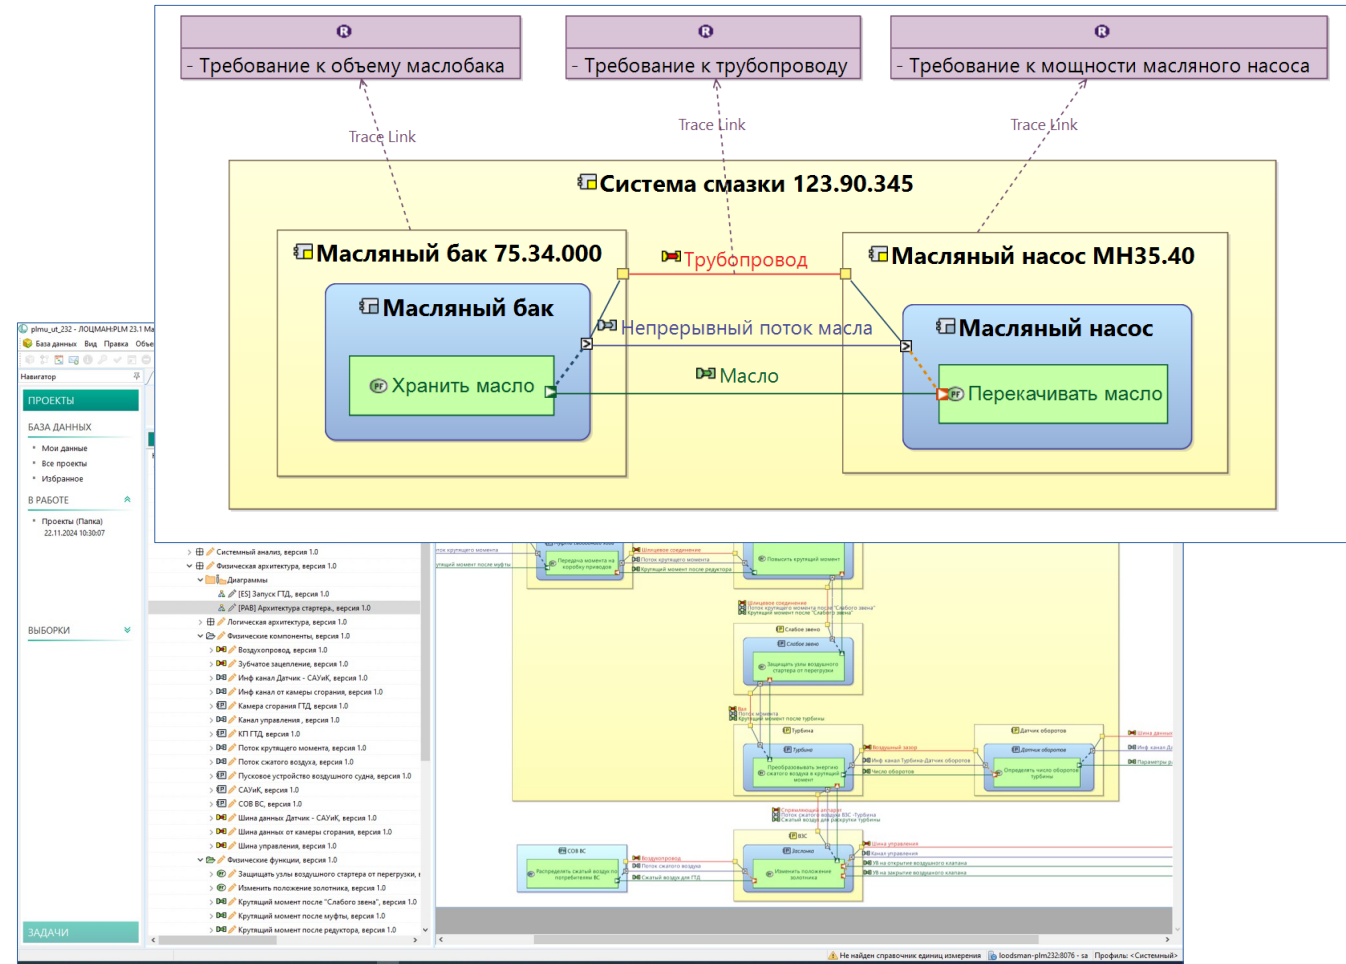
R
- Требование к объему маслобака

R
- Требование к трубопроводу

R
- Требование к мощности масляного насоса

Trace Link

Trace Link

Trace Link

Система смазки 123.90.345

Масляный бак 75.34.000

Трубопровод

Масляный насос МН35.40

Масляный бак

Непрерывный поток масла

Масляный насос

Хранить масло

Масло

Перекачивать масло

plmu_ut_232 - ЛОЦМАН:PLM 23.1 Ма

База данных Вид Правка Объе

Навигатор

ПРОЕКТЫ

БАЗА ДАННЫХ

Мои данные
Все проекты
Избранное

В РАБОТЕ

Проекты (Папка)
22.11.2024 10:30:07

ВЫБОРКИ

ЗАДАЧИ

Системный анализ, версия 1.0
Физическая архитектура, версия 1.0
Диаграммы
[ES] Запуск ГТД, версия 1.0
[PAB] Архитектура стартера, версия 1.0
Логическая архитектура, версия 1.0
Физические компоненты, версия 1.0
Воздухопровод, версия 1.0
Зубчатое зацепление, версия 1.0
Инф канал Датчик - САУиК, версия 1.0
Инф канал от камеры сгорания, версия 1.0
Камера сгорания ГТД, версия 1.0
Канал управления, версия 1.0
КП ГТД, версия 1.0
Поток крутящего момента, версия 1.0
Поток сжатого воздуха, версия 1.0
Пусковое устройство воздушного судна, версия 1.0
САУиК, версия 1.0
СОВ ВС, версия 1.0
Шина данных Датчик - САУиК, версия 1.0
Шина данных от камеры сгорания, версия 1.0
Шина управления, версия 1.0
Физические функции, версия 1.0
Защищать узлы воздушного стартера от перегрузки,
Изменить положение золотника, версия 1.0
Крутящий момент после "Слабого звена", версия 1.0
Крутящий момент после муфты, версия 1.0
Крутящий момент после редуктора, версия 1.0

Передача момента на коробку приводов
Повысить крутящий момент
Шлицевое соединение
Поток крутящего момента
Крутящий момент после редуктора
Слабое звено
Защищать узлы воздушного стартера от перегрузки
Вал
Турбина
Преобразовывать энергию сжатого воздуха в крутящий момент
Воздушный зазор
Инф канал Турбина-Датчик оборотов
Число оборотов
Датчик оборотов
Определять число оборотов турбины
Шина данных
Инф канал Д
Параметры
Спрямляющий аппарат
Поток сжатого воздуха ВЗС-Турбина
ВЗС
Заслонка
СОВ ВС
Распределять сжатый воздух по потребителям ВС
Воздухопровод
Поток сжатого воздуха
Сжатый воздух для ГТД
Изменять положение золотника
Шина управления
Канал управления
УВ на открытие воздушного клапана
УВ на закрытие воздушного клапана

Не найден справочник единиц измерения   loodsman-plm232:8076 - sa   Профиль: <Системный>